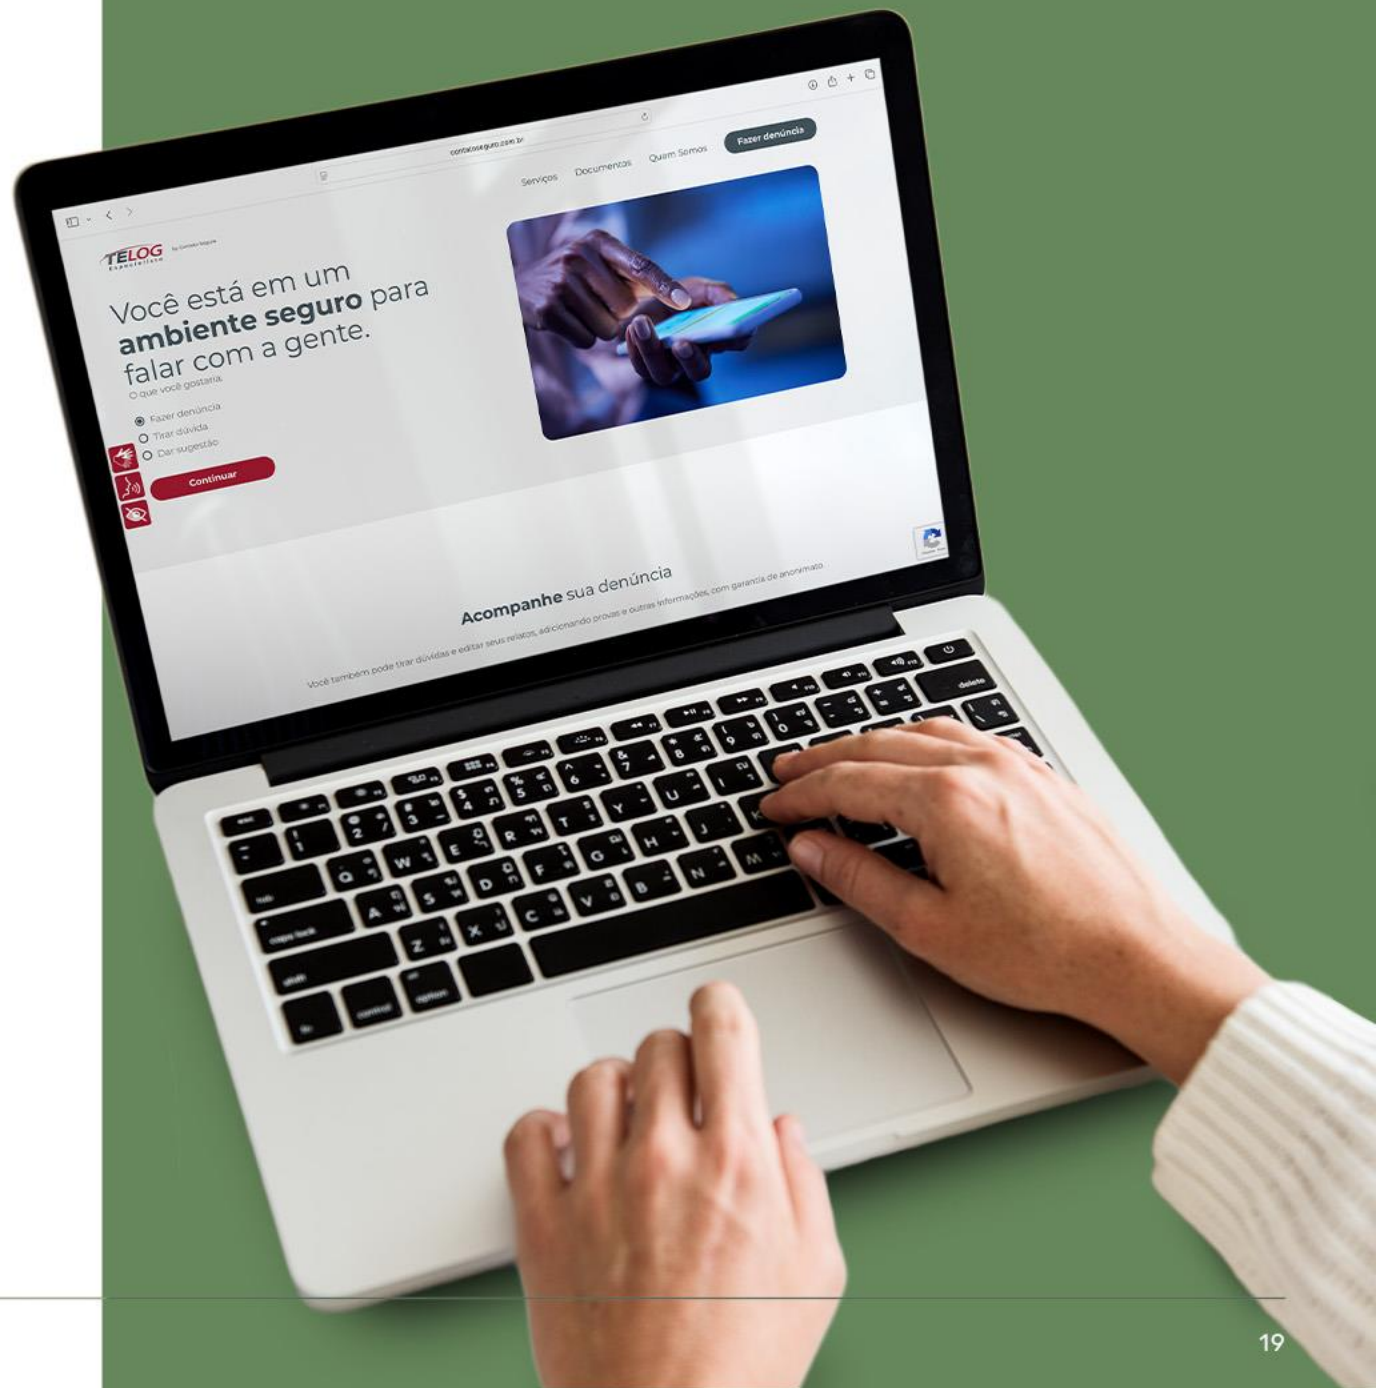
contatoseguro.com.br

Serviços Documentos Quem Somos Fazer denúncia

TELOG Especializada by Contato Seguro

Você está em um **ambiente seguro** para falar com a gente.

O que você gostaria

Fazer denúncia
Tirar dúvida
Dar sugestão

Continuar

**Acompanhe** sua denúncia

Você também pode tirar dúvidas e editar seus relatos, adicionando provas e outras informações, com garantia de anonimato

19